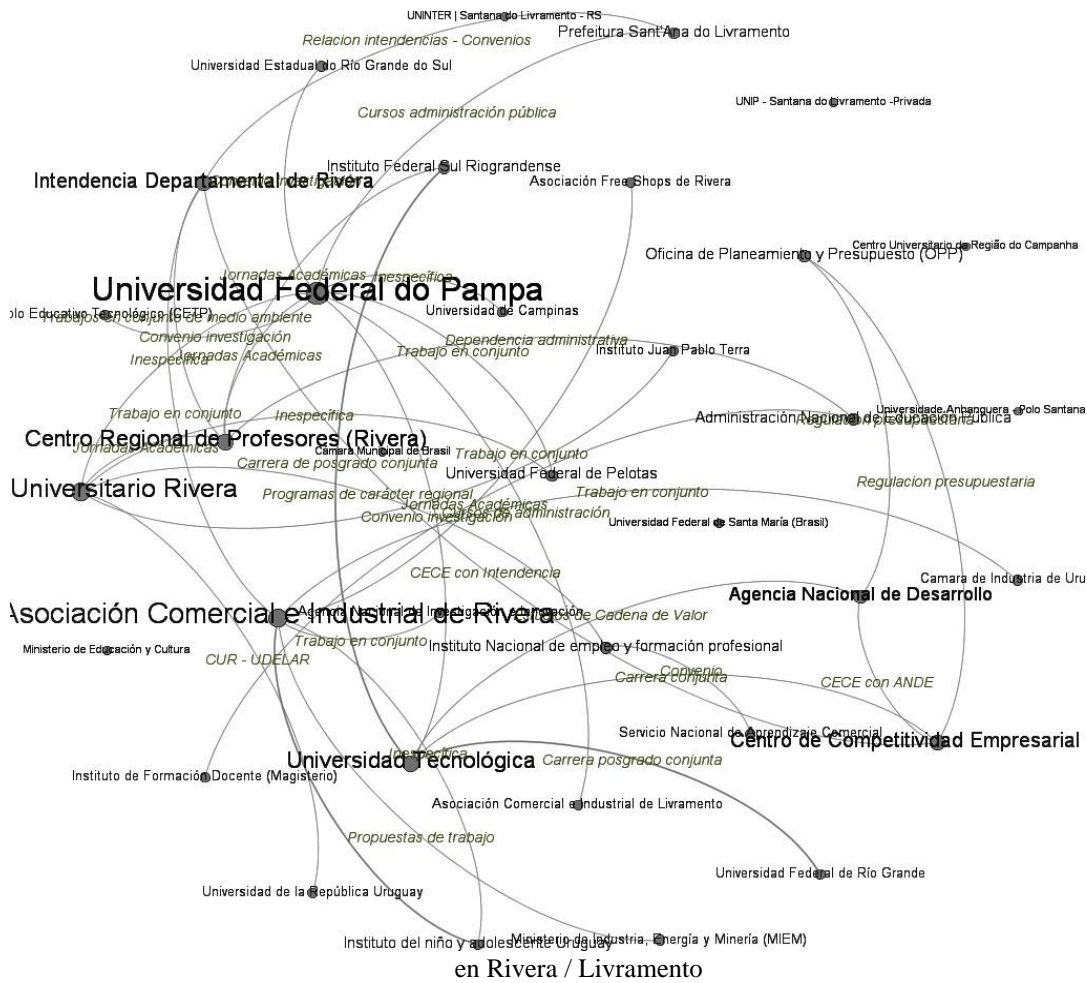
UNINTER | Santana do Livramento - RS
Relacion intendencias - Convenios
Prefeitura Sant'Ana do Livramento
Universidad Estadual do Río Grande do Sul
Cursos administración pública
UNIP - Santana do Livramento -Privada
Instituto Federal Sul Riograndense
Intendencia Departamental de Rivera
Asociación Free Shops de Rivera
Oficina de Planeamiento y Presupuesto (OPP)
Centro Universitario de Região do Campanha
Jornadas Académicas
Inespecífica
Universidad Federal do Pampa
lo Educativo Tecnológico (CETP)
Trabajos en conjunto de medio ambiente
Universidad de Campinas
Convenio investigación
Dependencia administrativa
Inespecífica
Jornadas Académicas
Trabajo en conjunto
Instituto Juan Pablo Terra
Trabajo en conjunto
Inespecífica
Administración Nacional de Educación Pública
Regulación presupuestaria
Universidade Anhanguera - Polo Santana
Centro Regional de Profesores (Rivera)
Jornadas Académicas
Cámara Municipal de Brasil
Trabajo en conjunto
Carrera de posgrado conjunta
Universidad Federal de Pelotas
Universitario Rivera
Regulacion presupuestaria
Programas de carácter regional
Trabajo en conjunto
Jornadas Académicas
Cursos de administración
Convenio investigación
Universidad Federal de Santa María (Brasil)
CECE con Intendencia
Camara de Industria de Uru
Asociación Comercial e Industrial de Rivera
Agencia Nacional de Investigación e Innovación
Estudios de Cadena de Valor
Agencia Nacional de Desarrollo
Ministerio de Educación y Cultura
Trabajo en conjunto
CUR - UDELAR
Instituto Nacional de empleo y formación profesional
Convenio
Carrera conjunta
CECE con ANDE
Servicio Nacional de Aprendizaje Comercial
Centro de Competitividad Empresarial
Inespecífica
Universidad Tecnológica
Carrera posgrado conjunta
Instituto de Formación Docente (Magisterio)
Asociación Comercial e Industrial de Livramento
Propuestas de trabajo
Universidad Federal de Río Grande
Universidad de la República Uruguay
Instituto del niño y adolescente Uruguay
Ministerio de Industria, Energía y Minería (MIEM)
en Rivera / Livramento